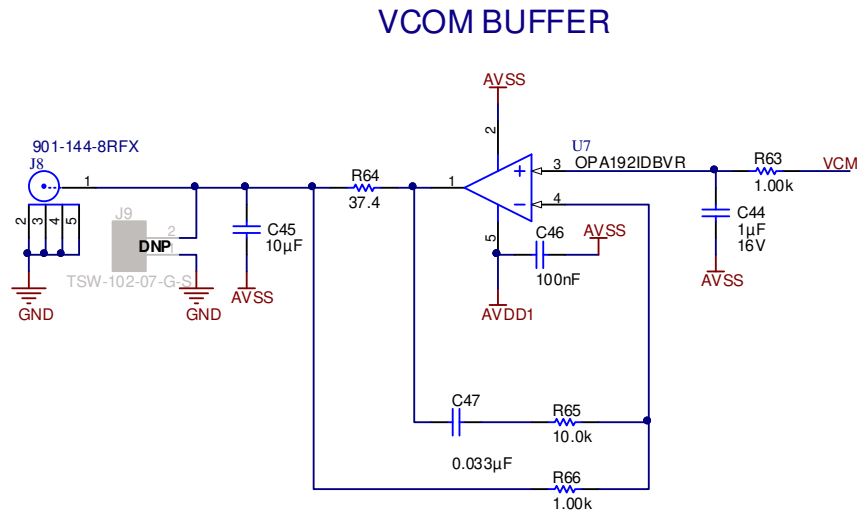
VCOM BUFFER

AVSS
2
U7
3
OPA192IDBVR
R63
VCM
901-144-8RFX
J8
1
R64
1
+
1.00k
37.4
4
−
C44
J9
2
3
4
5
2
1
DNP
C45
10µF
5
C46
AVSS
1µF
16V
TSW-102-07-G-S
100nF
AVSS
GND
GND
AVSS
AVDD1
C47
R65
10.0k
0.033µF
R66
1.00k